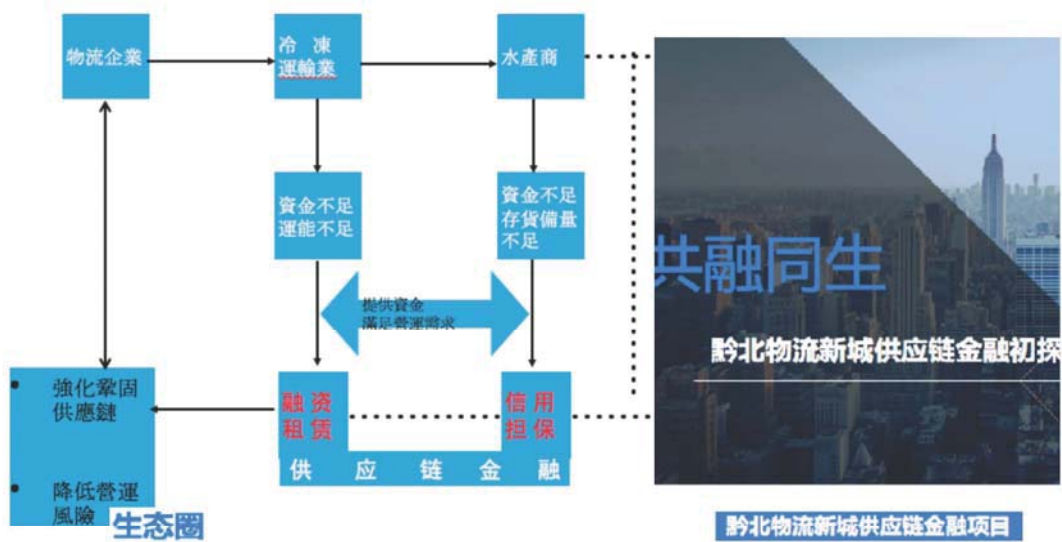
物流企業

冷 凍 運輸業

水產商

資金不足 運能不足

資金不足 存貨備量 不足

提供資金 滿足營運需求

• 強化鞏固 供應鏈

• 降低營運 風險

生态圈

融 资 租 赁

信 用 担 保

供 应 链 金 融

供融同生

黔北物流新城供应链金融初探

黔北物流新城供应链金融项目